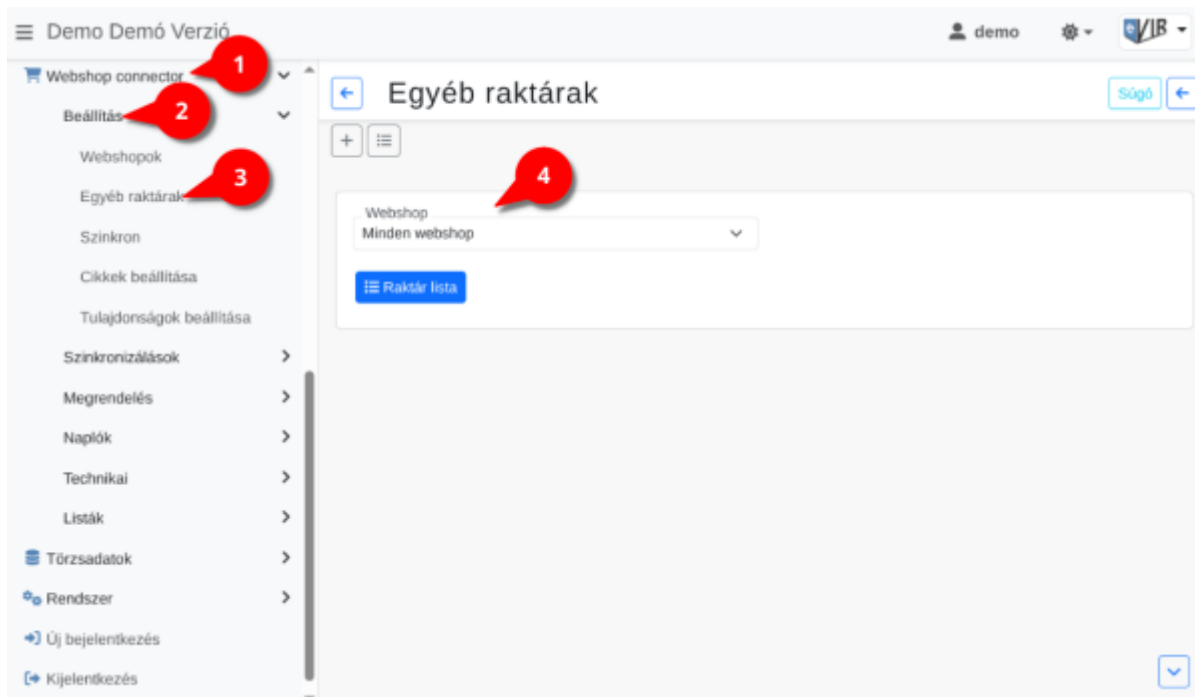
Demo Demó Verzió

demo

VIR

Webshop connector

1

Beállítás

2

Webshopok

Egyéb raktárak

3

Szinkron

Cikkek beállítása

Tulajdonságok beállítása

Szinkronizálások

Megrendelés

Naplók

Technikai

Listák

Törzsadatok

Rendszer

Új bejelentkezés

Kijelentkezés

Egyéb raktárak

Súgó

4

Webshop

Minden webshop

Raktár lista